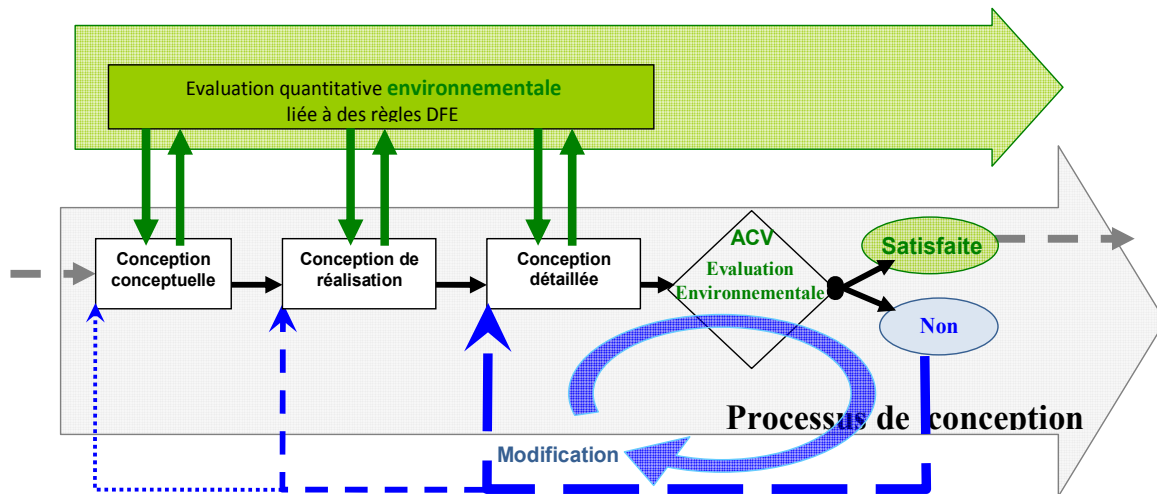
Evaluation quantitative environnementale liée à des règles DFE

Conception conceptuelle

Conception de réalisation

Conception détaillée

ACV
Evaluation Environnementale

Satisfaite

Non

Processus de conception

Modification